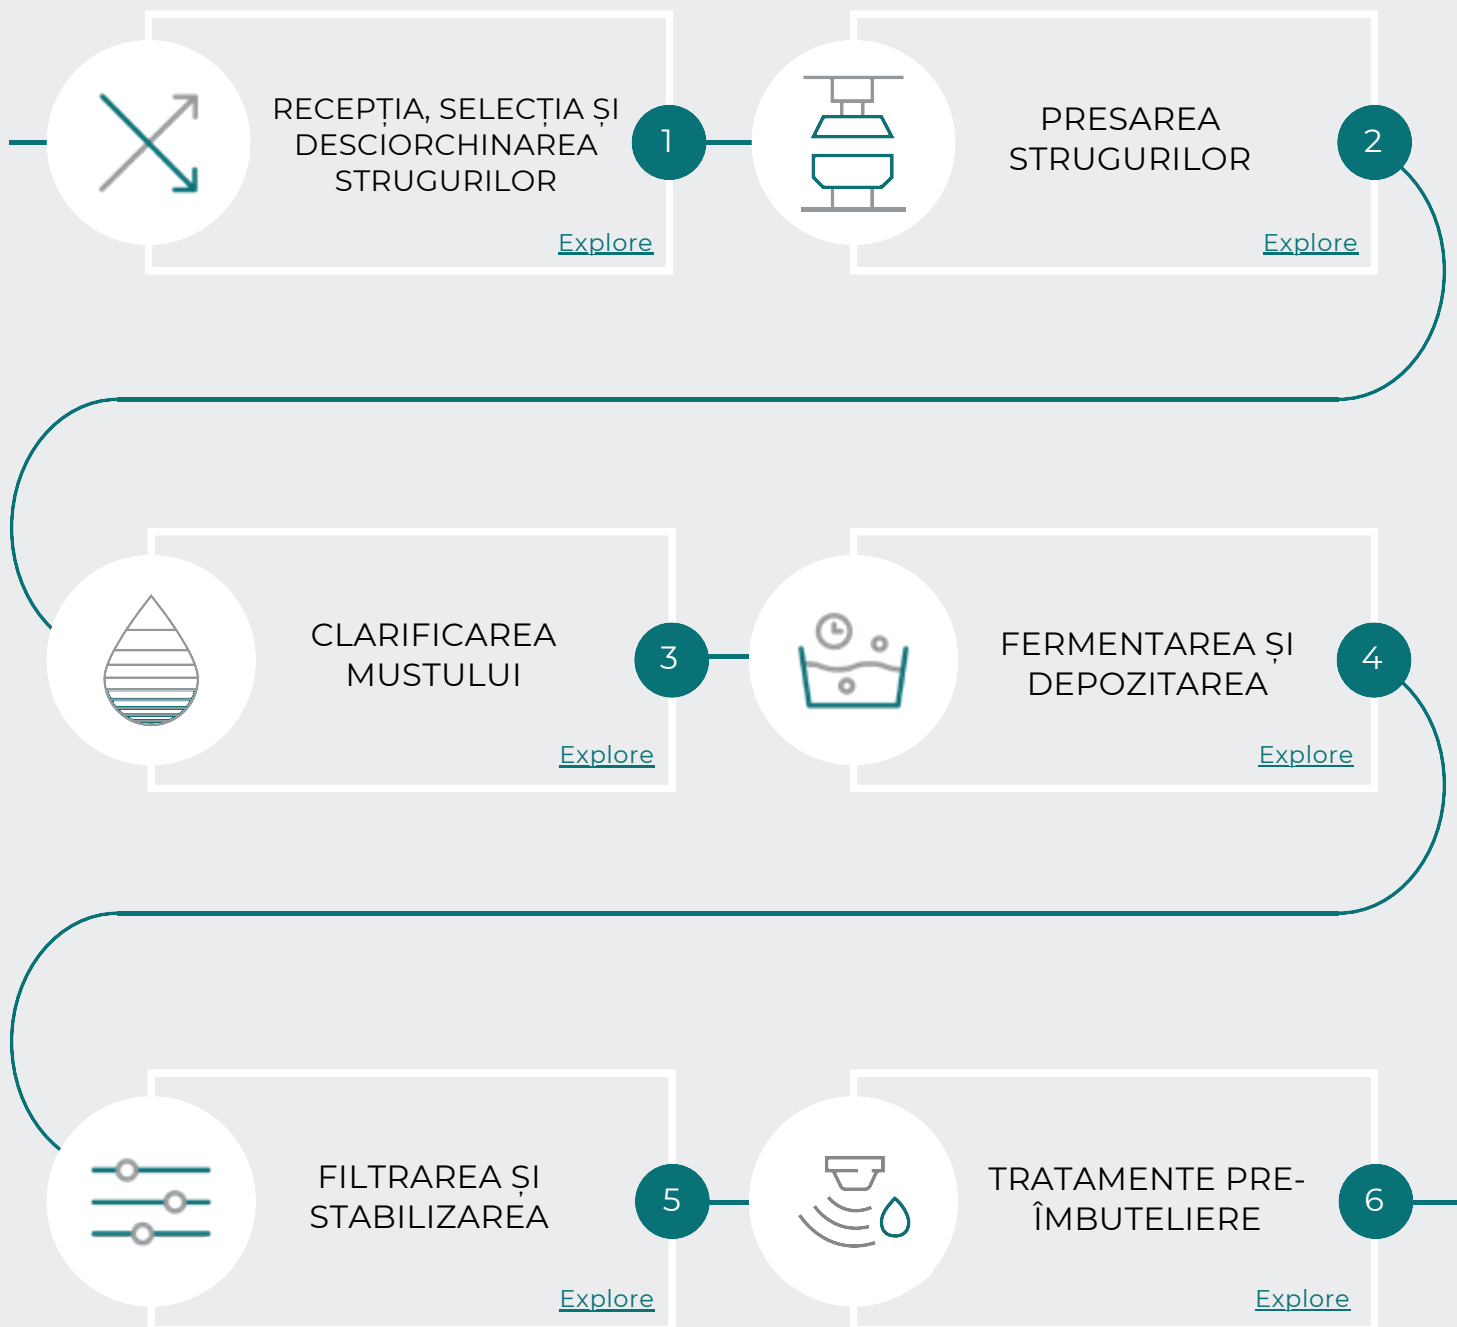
RECEPȚIA, SELECȚIA ȘI DESCIORCHINAREA STRUGURILOR

1

Explore

PRESAREA STRUGURILOR

2

Explore

CLARIFICAREA MUSTULUI

3

Explore

FERMENTAREA ȘI DEPOZITAREA

4

Explore

FILTRAREA ȘI STABILIZAREA

5

Explore

TRATAMENTE PRE-ÎMBUTELIERE

6

Explore